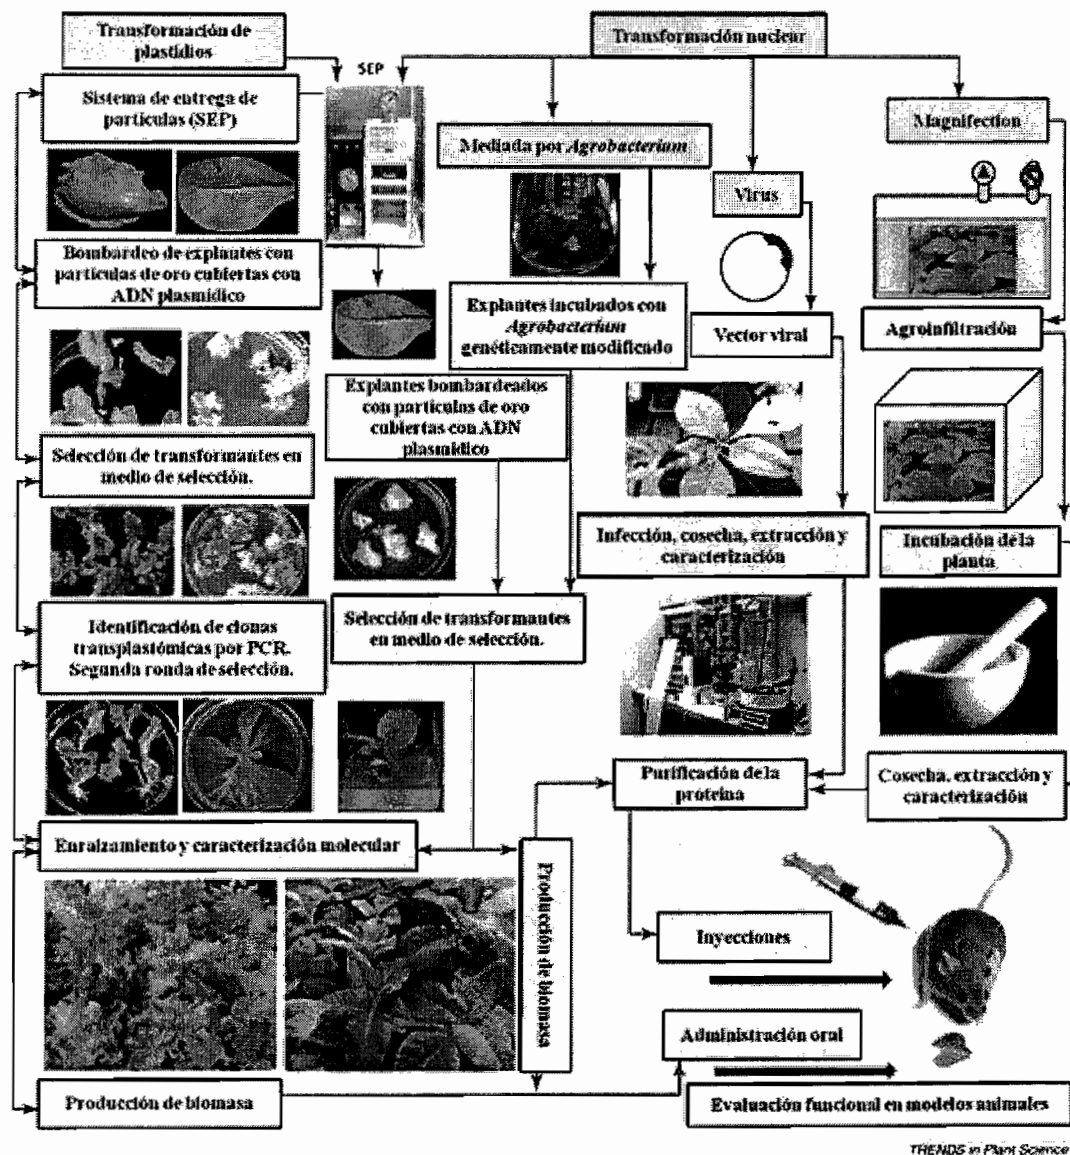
Transformación de plastidios

SEP

Sistema de entrega de partículas (SEP)

Bombardeo de explantes con partículas de oro cubiertas con ADN plasmídico

Selección de transformantes en medio de selección.

Identificación de clonas transplastómicas por PCR. Segunda ronda de selección.

Enraizamiento y caracterización molecular

Producción de biomasa

Transformación nuclear

Mediada por *Agrobacterium*

Explantes incubados con *Agrobacterium* genéticamente modificado

Explantes bombardeados con partículas de oro cubiertas con ADN plasmídico

Selección de transformantes en medio de selección.

Producción de biomasa

Virus

Vector viral

Infección, cosecha, extracción y caracterización

Purificación de la proteína

Inyecciones

Administración oral

Evaluación funcional en modelos animales

Magnifection

Agroinfiltración

Incubación de la planta

Cosecha, extracción y caracterización

TRENDS in Plant Science